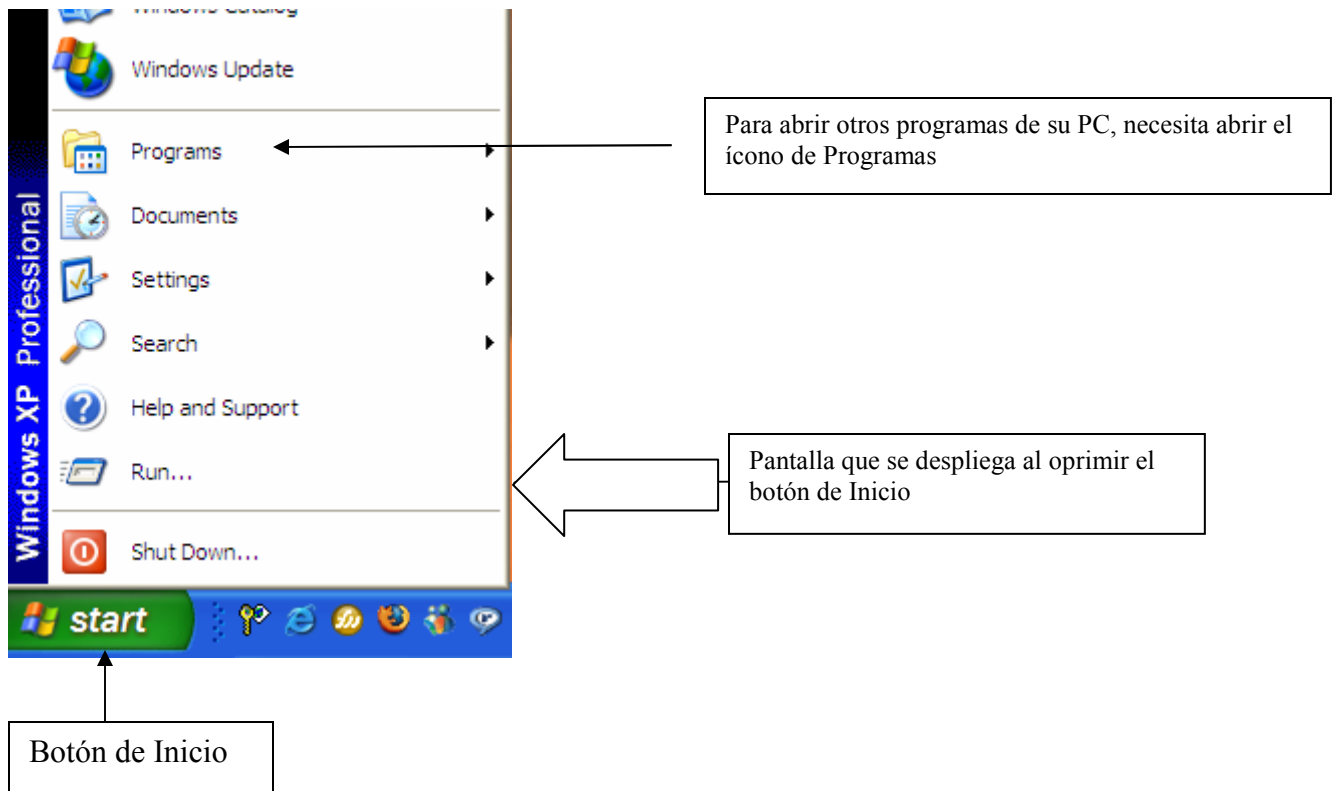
Windows Catalog

Windows Update

Programs

Documents

Settings

Search

Help and Support

Run...

Shut Down...

Windows XP Professional

start

Para abrir otros programas de su PC, necesita abrir el ícono de Programas

Pantalla que se despliega al oprimir el botón de Inicio

Botón de Inicio